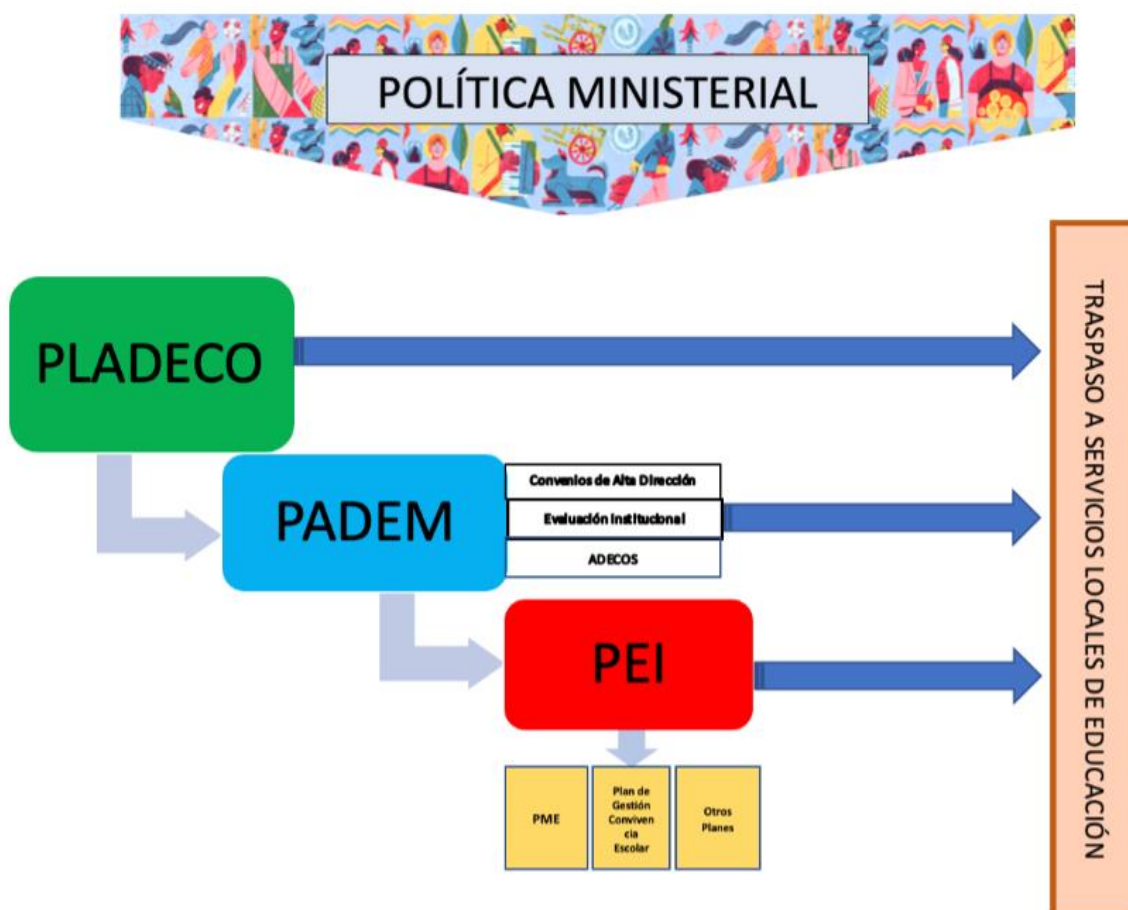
POLÍTICA MINISTERIAL

PLADECO

PADEM

Convenios de Alta Dirección

Evaluación institucional

ADECOS

PEI

PME

Plan de Gestión Conviven cia Escolar

Otros Planes

TRASPASO A SERVICIOS LOCALES DE EDUCACIÓN